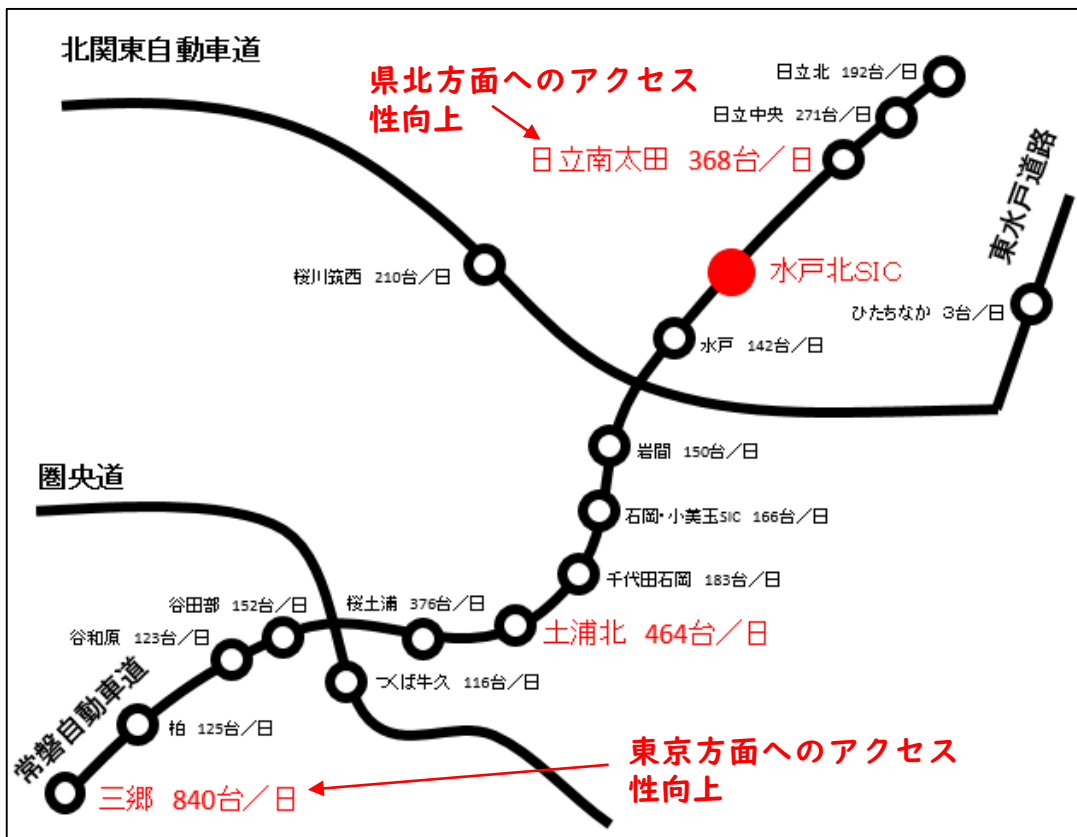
北関東自動車道

県北方面へのアクセス性向上

日立北 192台／日

日立中央 271台／日

日立南太田 368台／日

東水戸道路

水戸北SIC

桜川筑西 210台／日

ひたちなか 3台／日

水戸 142台／日

岩間 150台／日

圏央道

石岡・小美玉SIC 166台／日

千代田石岡 183台／日

谷田部 152台／日

桜土浦 376台／日

谷和原 123台／日

土浦北 464台／日

つくば牛久 116台／日

常磐自動車道

柏 125台／日

東京方面へのアクセス性向上

三郷 840台／日